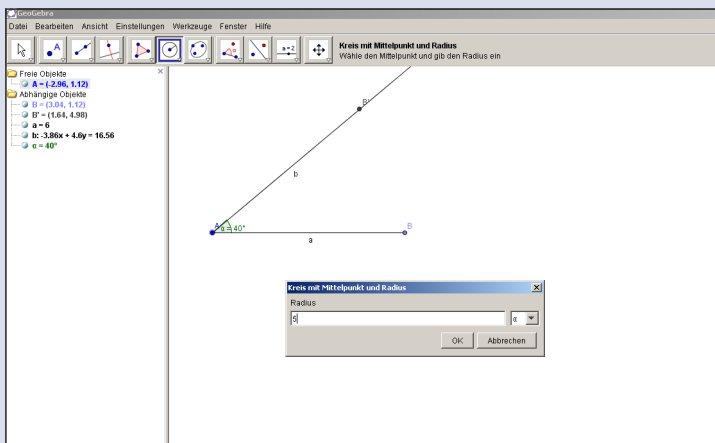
GeoGebra

Datei Bearbeiten Ansicht Einstellungen Werkzeuge Fenster Hilfe

A

a = 2

Kreis mit Mittelpunkt und Radius
Wähle den Mittelpunkt und gib den Radius ein

Freie Objekte
A = (-2.96, 1.12)
Abhängige Objekte
B = (3.04, 1.12)
B' = (1.64, 4.98)
a = 6
b: -3.86x + 4.6y = 16.56
α = 40°

B'
b
A
α = 40°
B
a

Kreis mit Mittelpunkt und Radius
Radius
5
α
OK
Abbrechen